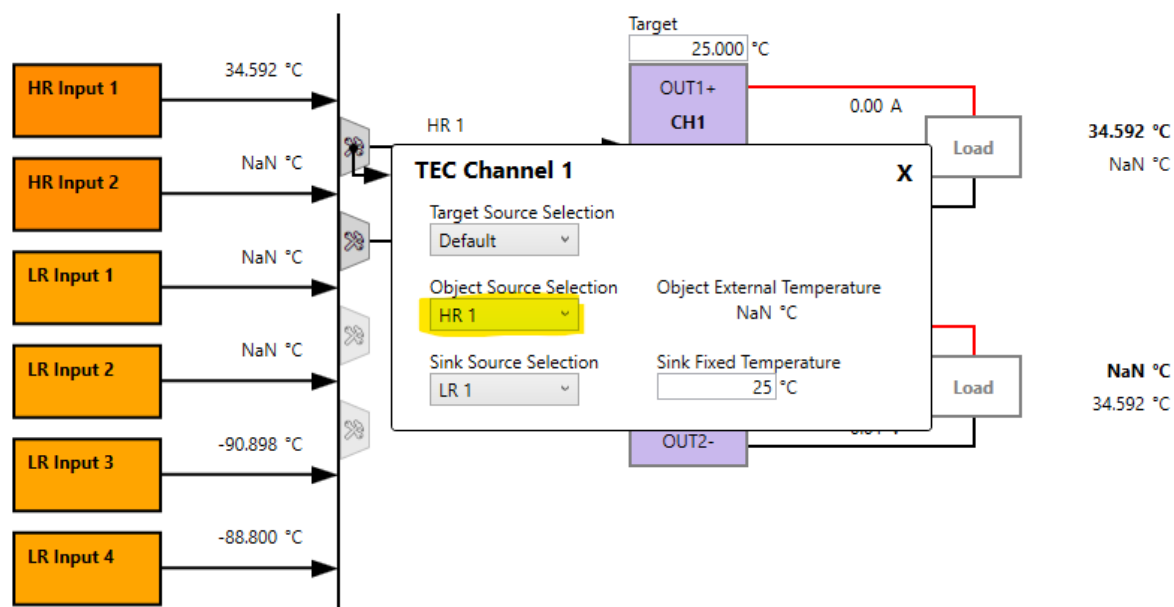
HR Input 1
34.592 °C
HR Input 2
NaN °C
LR Input 1
NaN °C
LR Input 2
NaN °C
LR Input 3
-90.898 °C
LR Input 4
-88.800 °C

HR 1

Target
25.000 °C
OUT1+
CH1
0.00 A
Load
34.592 °C
NaN °C

TEC Channel 1
X
Target Source Selection
Default
Object Source Selection
HR 1
Object External Temperature
NaN °C
Sink Source Selection
LR 1
Sink Fixed Temperature
25 °C

Load
NaN °C
34.592 °C
OUT2-